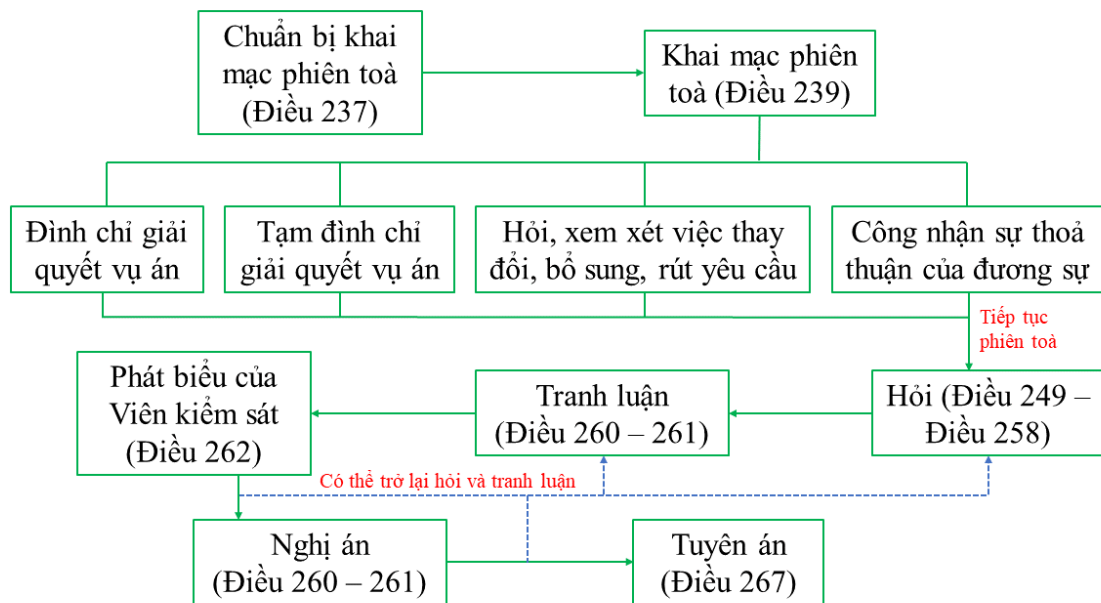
Chuẩn bị khai mạc phiên toà (Điều 237)

Khai mạc phiên toà (Điều 239)

Đình chỉ giải quyết vụ án

Tạm đình chỉ giải quyết vụ án

Hỏi, xem xét việc thay đổi, bổ sung, rút yêu cầu

Công nhận sự thoả thuận của đương sự

Tiếp tục phiên toà

Hỏi (Điều 249 – Điều 258)

Tranh luận (Điều 260 – 261)

Phát biểu của Viện kiểm sát (Điều 262)

Có thể trở lại hỏi và tranh luận

Nghị án (Điều 260 – 261)

Tuyên án (Điều 267)